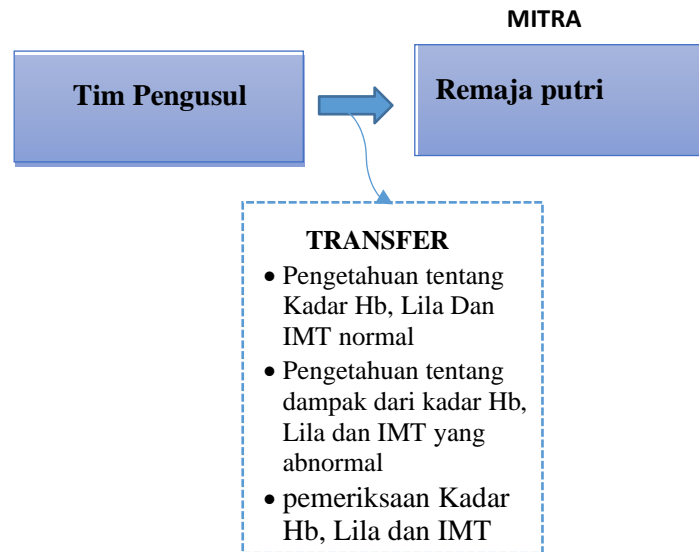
MITRA

Tim Pengusul

Remaja putri

TRANSFER

- Pengetahuan tentang Kadar Hb, Lila Dan IMT normal
- Pengetahuan tentang dampak dari kadar Hb, Lila dan IMT yang abnormal
- pemeriksaan Kadar Hb, Lila dan IMT